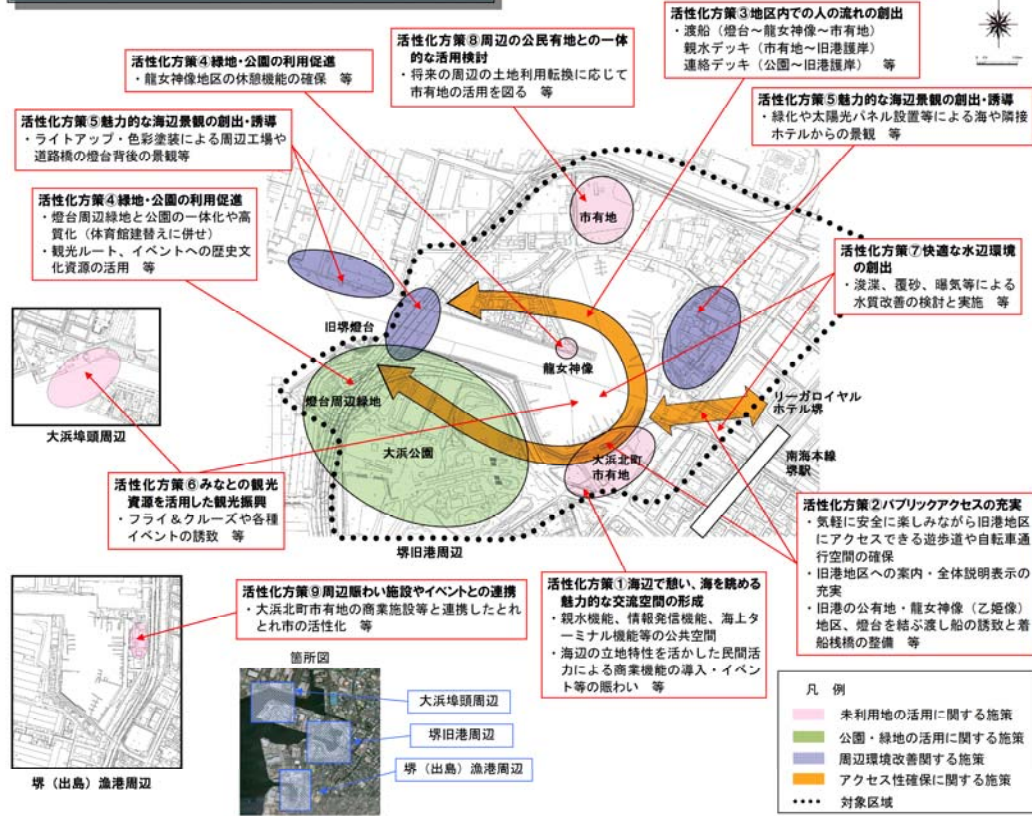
活性化方策④緑地・公園の利用促進
・龍女神像地区の休憩機能の確保　等

活性化方策⑧周辺の公民有地との一体的な活用検討
・将来の周辺の土地利用転換に応じて市有地の活用を図る　等

活性化方策③地区内での人の流れの創出
・渡船（燈台～龍女神像～市有地）
親水デッキ（市有地～旧港護岸）
連絡デッキ（公園～旧港護岸）　等

活性化方策⑤魅力的な海辺景観の創出・誘導
・ライトアップ・色彩塗装による周辺工場や道路橋の燈台背後の景観等

活性化方策⑤魅力的な海辺景観の創出・誘導
・緑化や太陽光パネル設置等による海や隣接ホテルからの景観　等

活性化方策④緑地・公園の利用促進
・燈台周辺緑地と公園の一体化や高質化（体育館建替えに併せ）
・観光ルート、イベントへの歴史文化資源の活用　等

市有地

活性化方策⑦快適な水辺環境の創出
・浚渫、覆砂、曝気等による水質改善の検討と実施　等

旧堺燈台

龍女神像

燈台周辺緑地

リーガロイヤルホテル堺

大浜公園

大浜北町市有地

南海本線堺駅

大浜埠頭周辺

活性化方策⑥みなとの観光資源を活用した観光振興
・フライ＆クルーズや各種イベントの誘致　等

堺旧港周辺

活性化方策②パブリックアクセスの充実
・気軽に安全に楽しみながら旧港地区にアクセスできる遊歩道や自転車通行空間の確保
・旧港地区への案内・全体説明表示の充実
・旧港の公有地・龍女神像（乙姫像）地区、燈台を結ぶ渡し船の誘致と着船桟橋の整備　等

活性化方策⑨周辺賑わい施設やイベントとの連携
・大浜北町市有地の商業施設等と連携したとれとれ市の活性化　等

活性化方策①海辺で憩い、海を眺める魅力的な交流空間の形成
・親水機能、情報発信機能、海上ターミナル機能等の公共空間
・海辺の立地特性を活かした民間活力による商業機能の導入・イベント等の賑わい　等

箇所図

大浜埠頭周辺

堺旧港周辺

堺（出島）漁港周辺

堺（出島）漁港周辺

凡　例
未利用地の活用に関する施策
公園・緑地の活用に関する施策
周辺環境改善関する施策
アクセス性確保に関する施策
対象区域